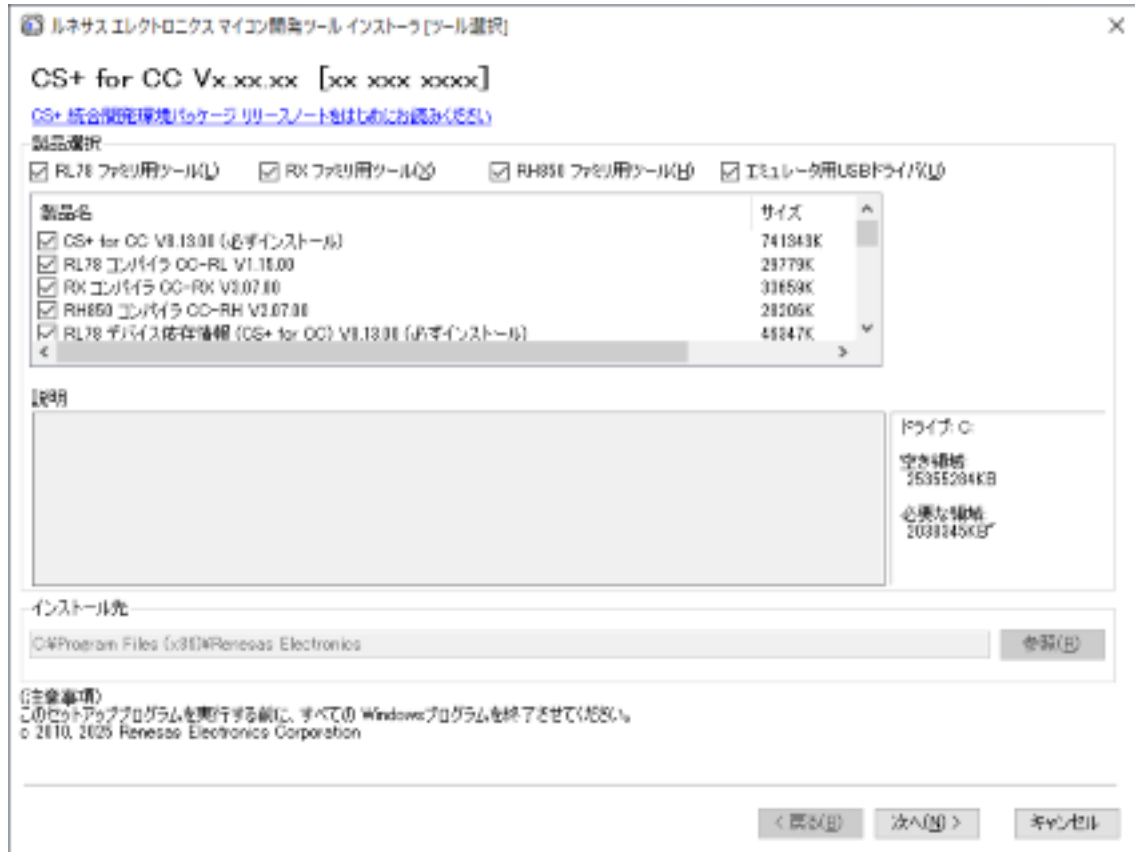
ルネサス エレクトロニクス マイコン開発ツール インストーラ [ツール選択]

×

CS+ for CC Vx.xx.xx [xx xxx xxxx]

CS+ 統合開発環境パッケージ リリースノートをはじめにお読みください

製品選択

☑ RL78 ファミリ用ツール(L) ☑ RX ファミリ用ツール(X) ☑ RH850 ファミリ用ツール(H) ☑ エミュレータ用USBドライバ(U)

| 製品名 | サイズ |
|---|---|
| ☑ CS+ for CC V8.13.00 (必ずインストール) | 741348K |
| ☑ RL78 コンパイラ CC-RL V1.15.00 | 29779K |
| ☑ RX コンパイラ CC-RX V3.07.00 | 33659K |
| ☑ RH850 コンパイラ CC-RH V2.07.00 | 28205K |
| ☑ RL78 デバイス依存情報 (CS+ for CC) V8.13.00 (必ずインストール) | 46347K |

説明

ドライブ: C:

空き領域
25355284KB

必要な領域
2030345KB

インストール先

C:¥Program Files (x86)¥Renesas Electronics

参照(R)

(注意事項)
このセットアッププログラムを実行する前に、すべての Windowsプログラムを終了させてください。
© 2010, 2025 Renesas Electronics Corporation

< 戻る(B) 次へ(N) > キャンセル